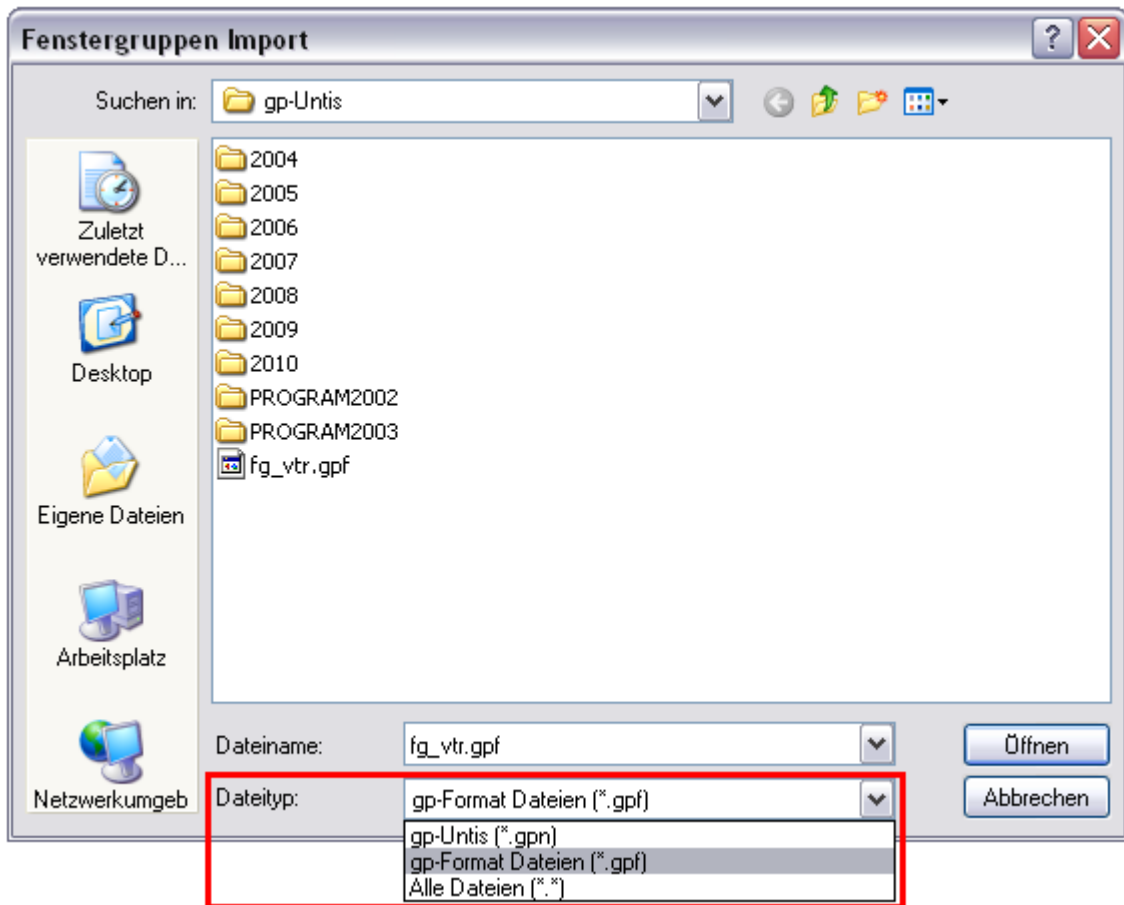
Fenstergruppen Import

Suchen in: gp-Untis

Zuletzt verwendete D...

Desktop

Eigene Dateien

Arbeitsplatz

Netzwerkumgeb

2004
2005
2006
2007
2008
2009
2010
PROGRAM2002
PROGRAM2003
fg_vtr.gpf

Dateiname: fg_vtr.gpf

Dateityp: gp-Format Dateien (*.gpf)

gp-Untis (*.gpn)
gp-Format Dateien (*.gpf)
Alle Dateien (*.*)

Öffnen

Abbrechen